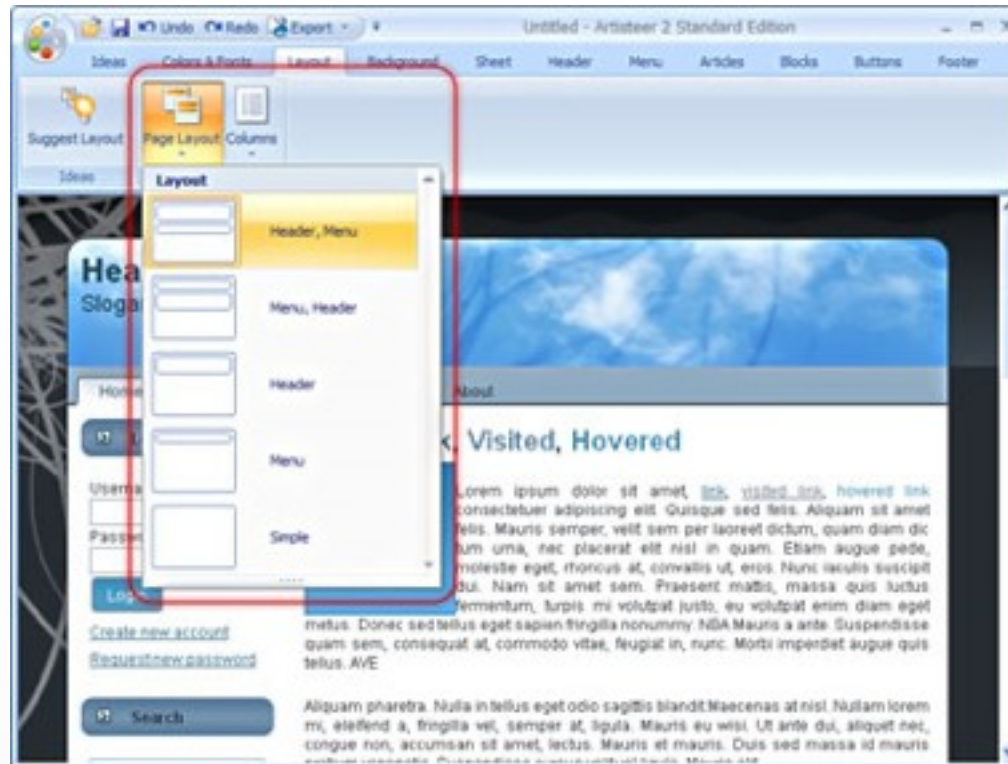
Undo Redo Export Untitled - Artisteer 2 Standard Edition

Ideas Colors & Fonts Layout Background Sheet Header Menu Articles Blocks Buttons Footer

Suggest Layout Page Layout Columns

Ideas

Layout

Header, Menu

Menu, Header

Header

Menu

Simple

Hea
Sloga

Home About

Userna
Passw
Log

Create new account
Request new password

Search

, Visited, Hovered

Lorem ipsum dolor sit amet, link, visited link, hovered link consectetuer adipiscing elit. Quisque sed felis. Aliquam sit amet felis. Mauris semper, velit sem per laoreet dictum, quam diam dic tum urna, nec placerat elit nisl in quam. Etiam augue pede, molestie eget, rhoncus at, convallis ut, eros. Nunc iaculis suscipit dui. Nam sit amet sem. Praesent mattis, massa quis luctus fermentum, turpis mi volutpat justo, eu volutpat enim diam eget metus. Donec sed tellus eget sapien fringilla nonummy. NBA Mauris a ante. Suspendisse quam sem, consequat at, commodo vitae, feugiat in, nunc. Morbi imperdiet augue quis tellus. AVE

Aliquam pharetra. Nulla in tellus eget odio sagittis blandit Maecenas at nisl. Nullam lorem mi, eleifend a, fringilla vel, semper at, ligula. Mauris eu wisi. Ut ante dui, aliquet nec, congue non, accumsan sit amet, lectus. Mauris et mauris. Duis sed massa id mauris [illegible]